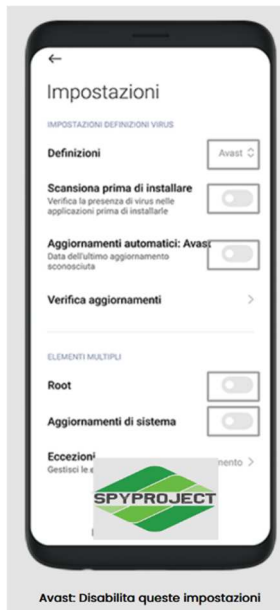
←

Impostazioni

IMPOSTAZIONI DEFINIZIONI VIRUS

Definizioni

Avast

Scansiona prima di installare

Verifica la presenza di virus nelle applicazioni prima di installarle

Aggiornamenti automatici: Avast

Data dell'ultimo aggiornamento sconosciuta

Verifica aggiornamenti

ELEMENTI MULTIPLI

Root

Aggiornamenti di sistema

Eccezioni

Gestisci le e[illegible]

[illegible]mento >

SPYPROJECT

Avast: Disabilita queste impostazioni